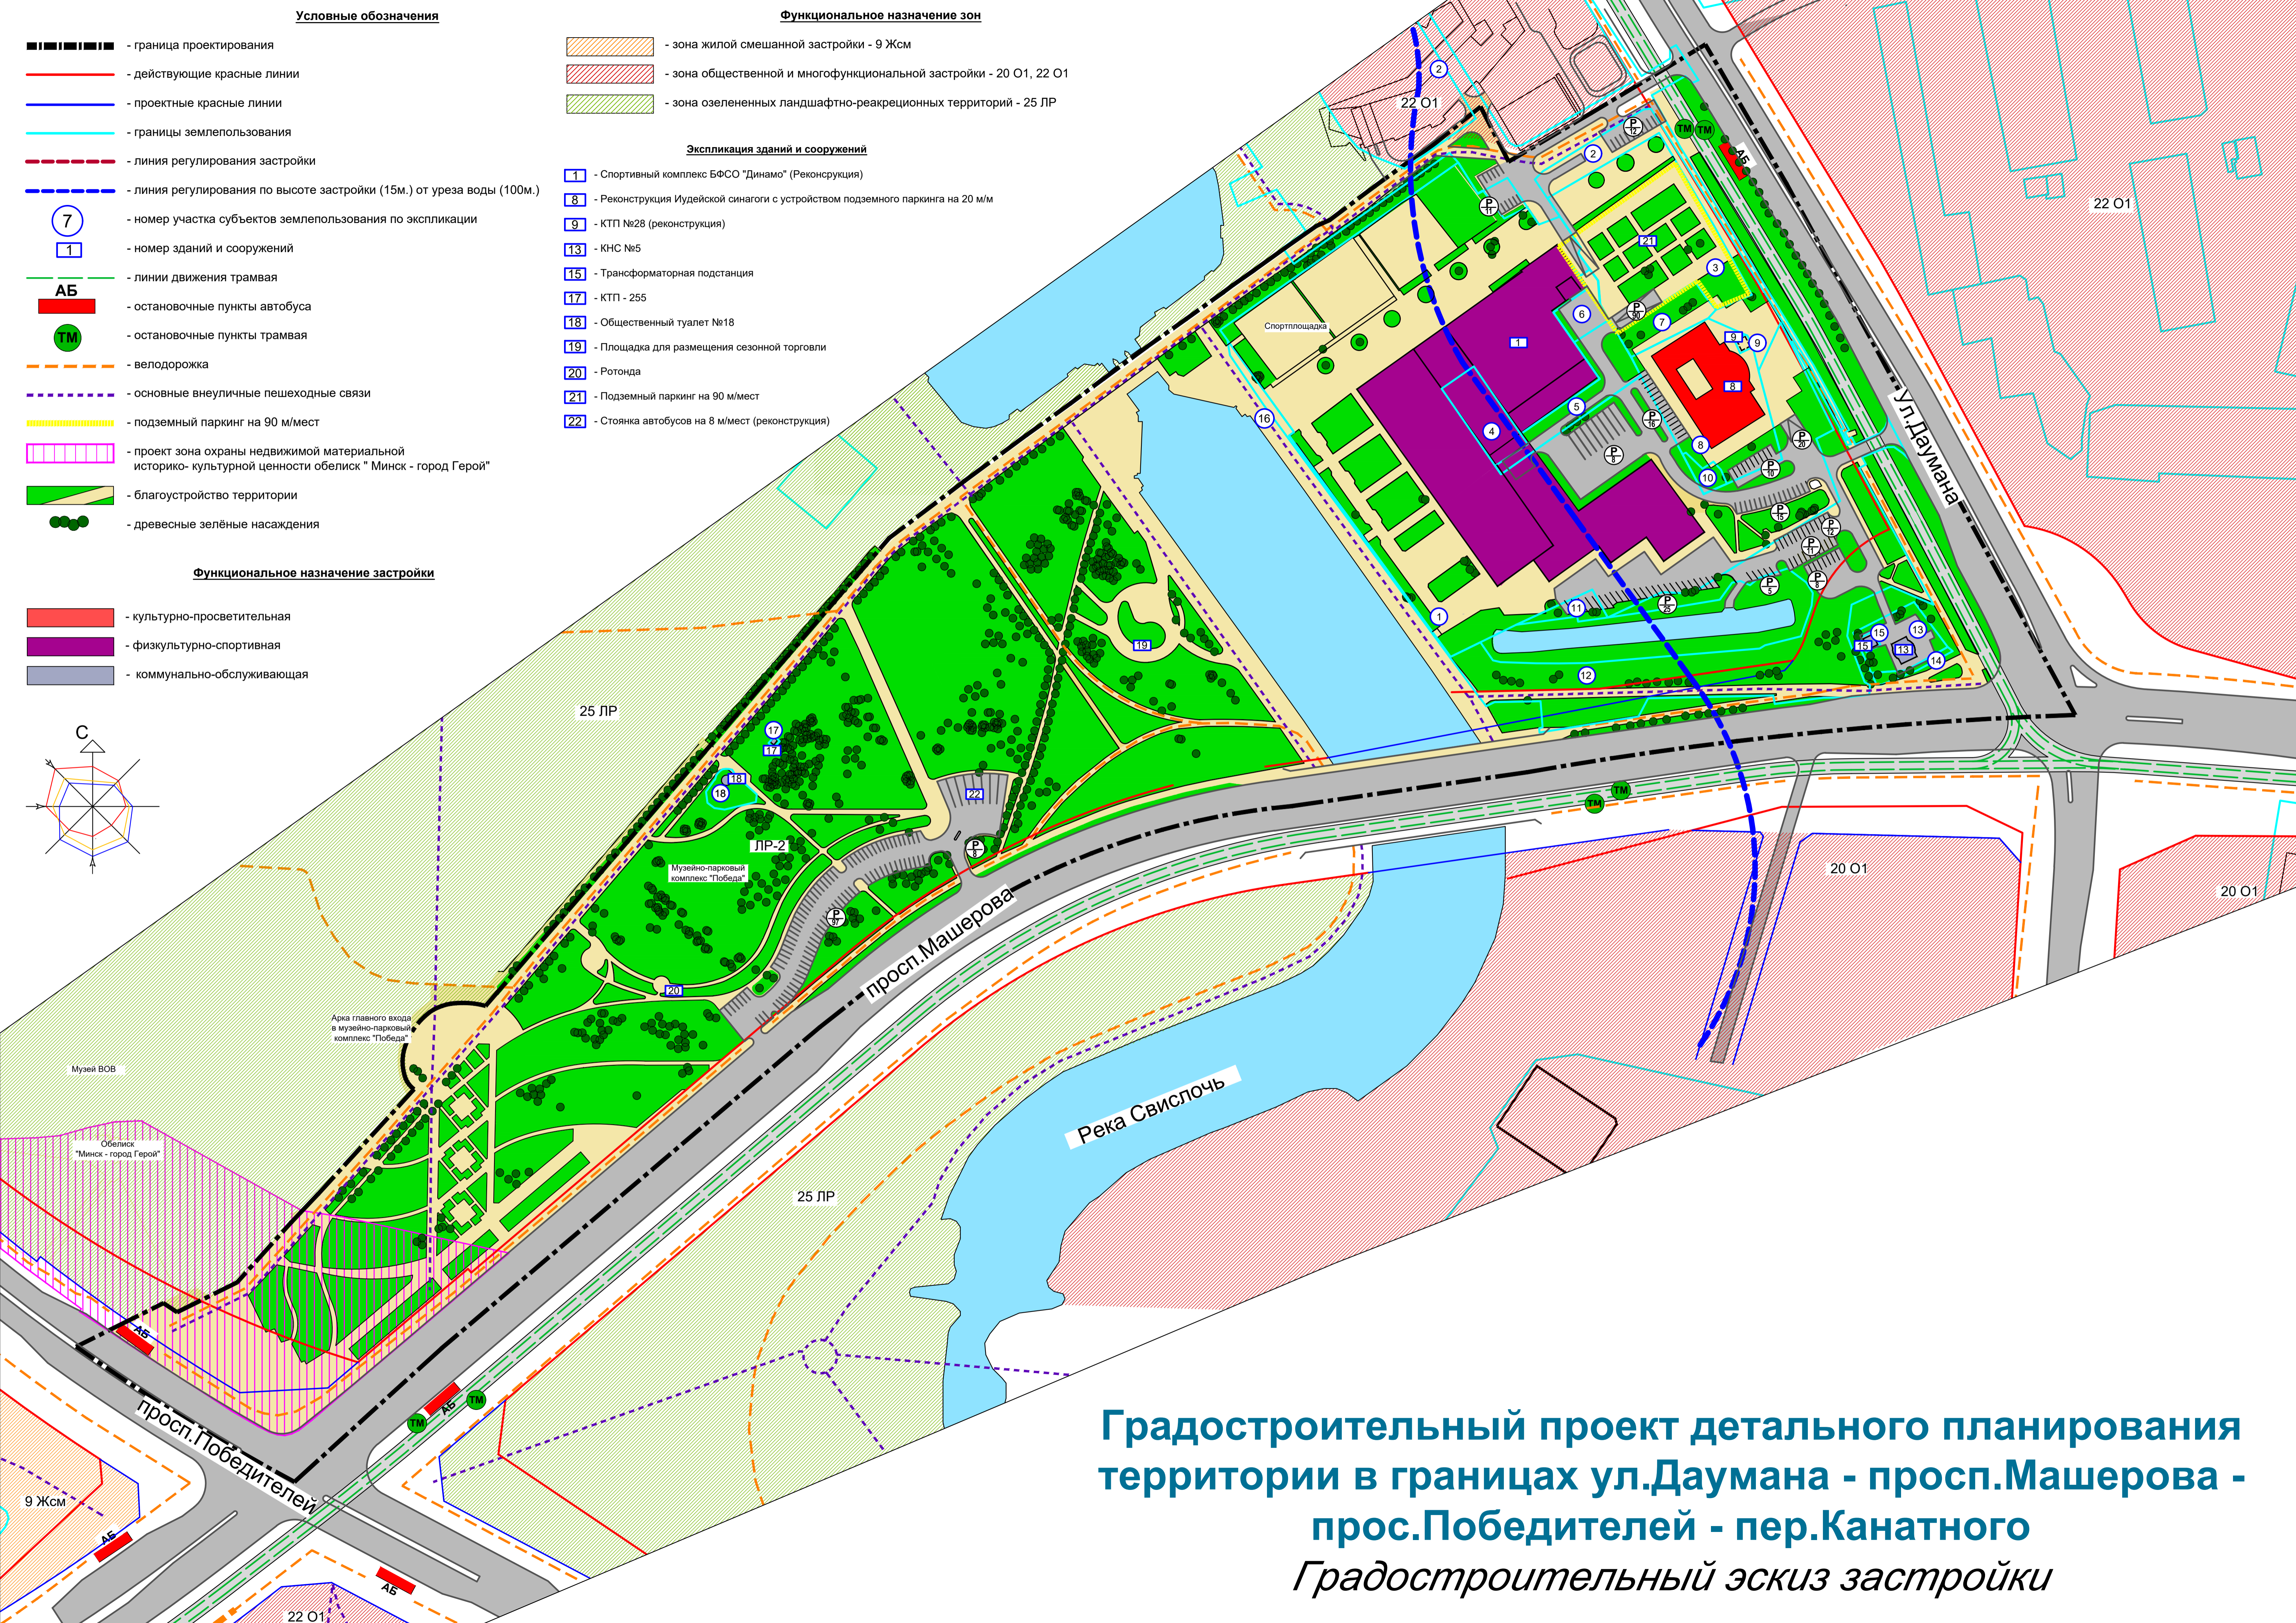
Условные обозначения

- граница проектирования
- действующие красные линии
- проектные красные линии
- границы землепользования
- линия регулирования застройки
- линия регулирования по высоте застройки (15м.) от уреза воды (100м.)
7 - номер участка субъектов землепользования по экспликации
1 - номер зданий и сооружений
- линии движения трамвая
АБ - остановочные пункты автобуса
ТМ - остановочные пункты трамвая
- велодорожка
- основные внеуличные пешеходные связи
- подземный паркинг на 90 м/мест
- проект зона охраны недвижимой материальной историко- культурной ценности обелиск " Минск - город Герой"
- благоустройство территории
- древесные зелёные насаждения

Функциональное назначение застройки

- культурно-просветительная
- физкультурно-спортивная
- коммунально-обслуживающая

Функциональное назначение зон

- зона жилой смешанной застройки - 9 Жсм
- зона общественной и многофункциональной застройки - 20 О1, 22 О1
- зона озелененных ландшафтно-рекреационных территорий - 25 ЛР

Экспликация зданий и сооружений

| | |
|---|---|
| 1 | - Спортивный комплекс БФСО "Динамо" (Реконсрукция) |
| 8 | - Реконструкция Иудейской синагоги с устройством подземного паркинга на 20 м/м |
| 9 | - КТП №28 (реконструкция) |
| 13 | - КНС №5 |
| 15 | - Трансформаторная подстанция |
| 17 | - КТП - 255 |
| 18 | - Общественный туалет №18 |
| 19 | - Площадка для размещения сезонной торговли |
| 20 | - Ротонда |
| 21 | - Подземный паркинг на 90 м/мест |
| 22 | - Стоянка автобусов на 8 м/мест (реконструкция) |

С

22 О1
22 О1
20 О1
20 О1
25 ЛР
25 ЛР
9 Жсм
22 О1
ЛР-2
Спортплощадка
Музейно-парковый комплекс "Победа"
Арка главного входа в музейно-парковый комплекс "Победа"
Музей ВОВ
Обелиск "Минск - город Герой"
ул.Даумана
просп.Машерова
просп.Победителей
Река Свислочь
АБ
ТМ

Градостроительный проект детального планирования территории в границах ул.Даумана - просп.Машерова - прос.Победителей - пер.Канатного
Градостроительный эскиз застройки